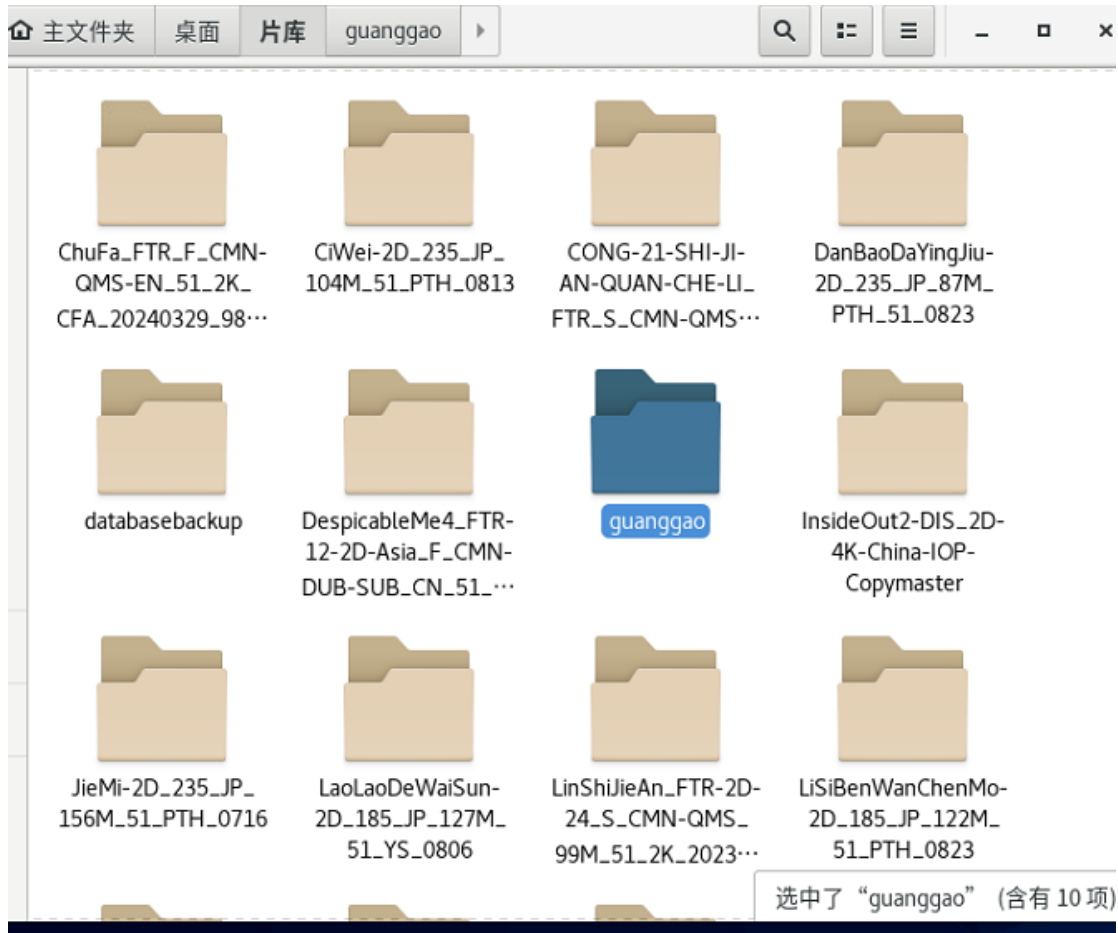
主文件夹 桌面 片库 guanggao

ChuFa_FTR_F_CMN-QMS-EN_51_2K_CFA_20240329_98…

CiWei-2D_235_JP_104M_51_PTH_0813

CONG-21-SHI-JI-AN-QUAN-CHE-LI_FTR_S_CMN-QMS…

DanBaoDaYingJiu-2D_235_JP_87M_PTH_51_0823

databasebackup

DespicableMe4_FTR-12-2D-Asia_F_CMN-DUB-SUB_CN_51_…

guanggao

InsideOut2-DIS_2D-4K-China-IOP-Copymaster

JieMi-2D_235_JP_156M_51_PTH_0716

LaoLaoDeWaiSun-2D_185_JP_127M_51_YS_0806

LinShiJieAn_FTR-2D-24_S_CMN-QMS_99M_51_2K_2023…

LiSiBenWanChenMo-2D_185_JP_122M_51_PTH_0823

选中了 “guanggao” (含有 10 项)